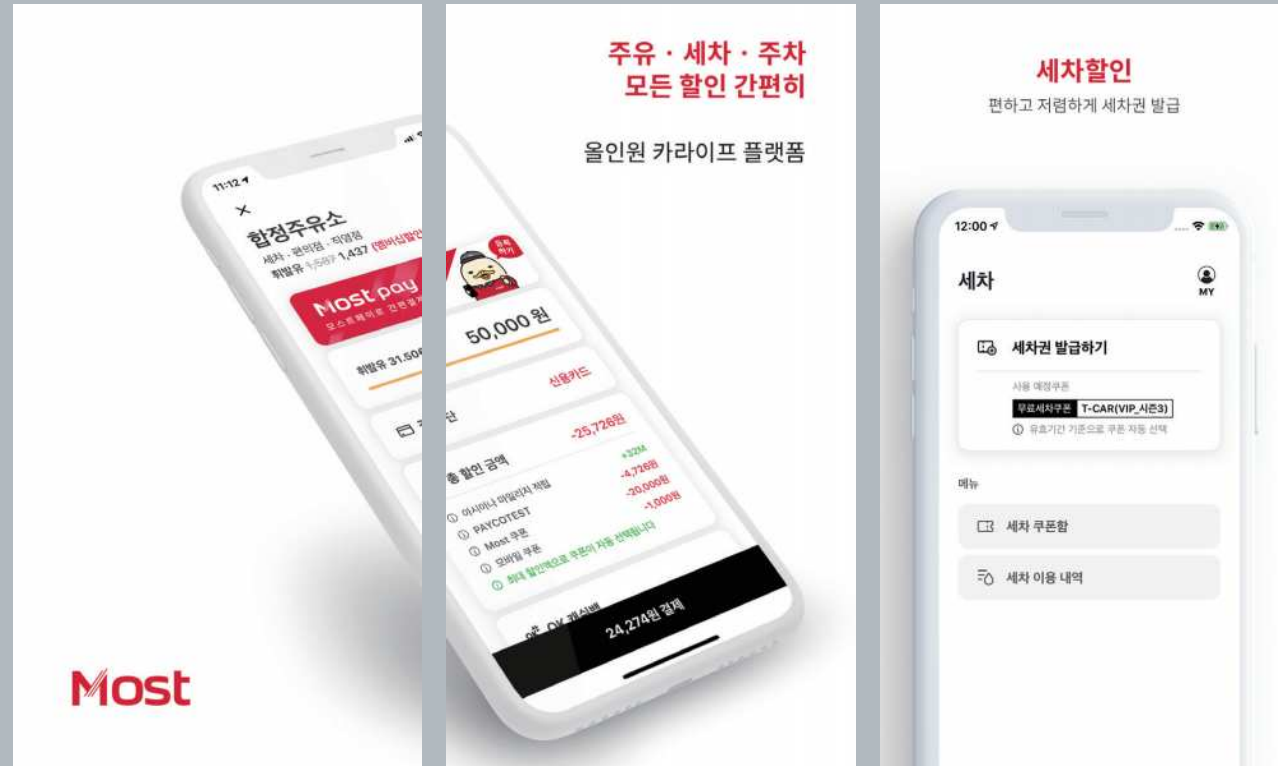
11:12

×

합정주유소

세차 · 편의점 · 직영점

휘발유 1,587 1,437 (멤버십할인

Most pay

모스트페이로 간편결

휘발유 31.50

Most

주유 · 세차 · 주차
모든 할인 간편히

올인원 카라이프 플랫폼

등록하기

50,000 원

신용카드

단

-25,726원

총 할인 금액

아시아나 마일리지 적립 +32M

PAYCOTEST -4,726원

Most 쿠폰 -20,000원

모바일 쿠폰 -1,000원

최대 할인액으로 쿠폰이 자동 선택됩니다

OK 캐쉬백

24,274원 결제

세차할인

편하고 저렴하게 세차권 발급

12:00

세차

MY

세차권 발급하기

사용 예정쿠폰

무료세차쿠폰 T-CAR(VIP_시즌3)

유효기간 기준으로 쿠폰 자동 선택

메뉴

세차 쿠폰함

세차 이용 내역